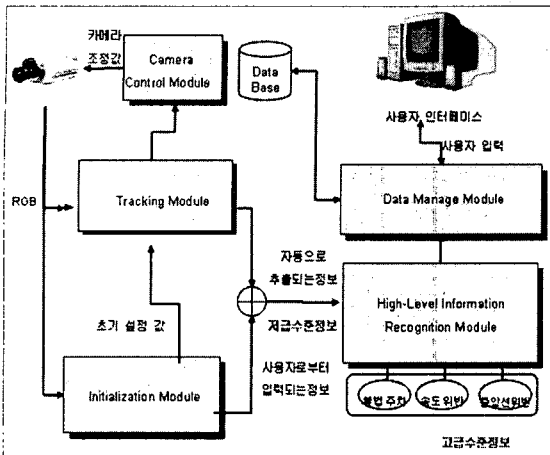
카메라
조정값

Camera
Control Module

Data
Base

사용자 인터페이스

사용자 입력

RGB

Tracking Module

Data Manage Module

자동으로
추출되는정보

High-Level Information
Recognition Module

저급수준정보

초기 설정 값

사용자로부터
입력되는정보

Initialization Module

불법 주차

속도위반

중앙선위반

고급수준정보